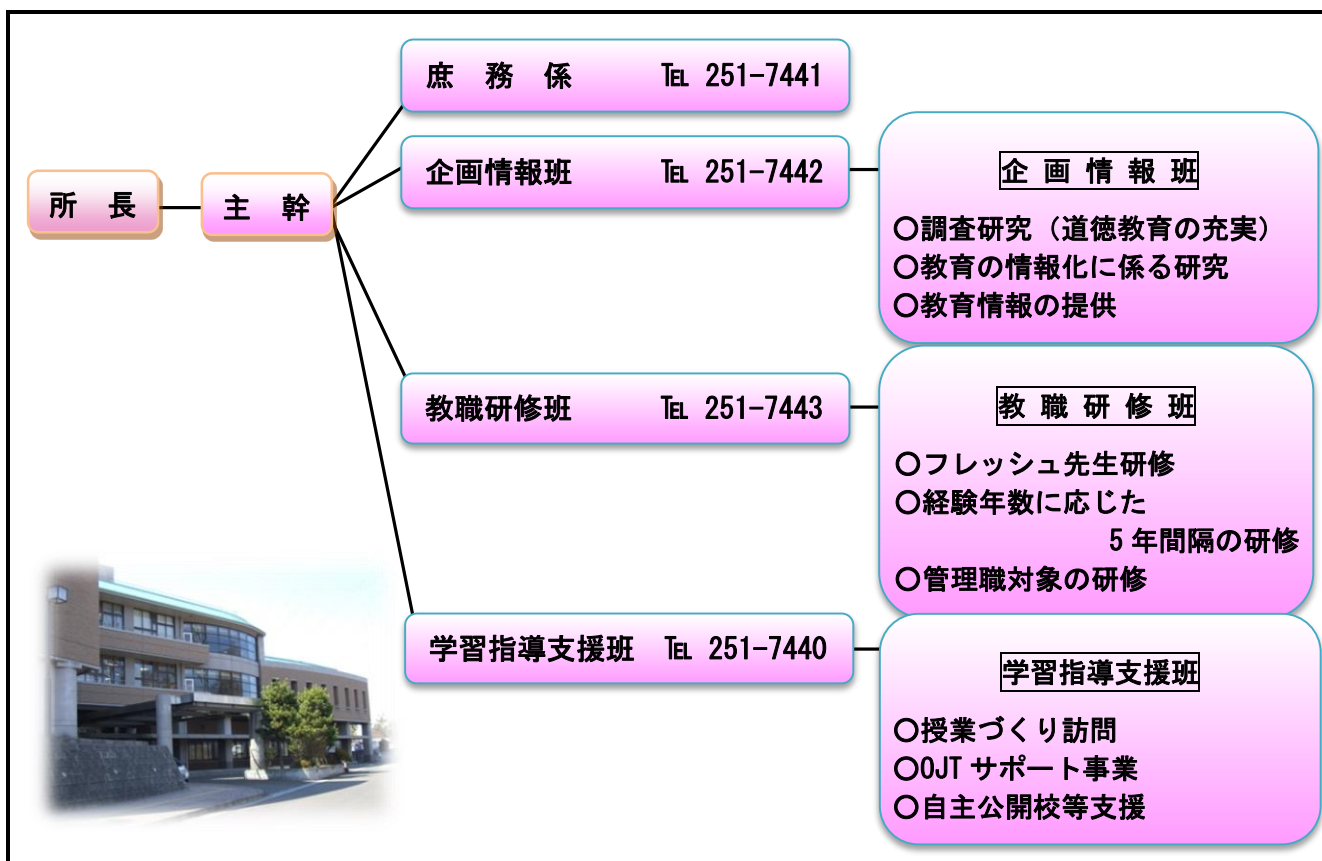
所　長

主　幹

庶　務　係　　℡ 251-7441

企画情報班　　℡ 251-7442

企 画 情 報 班

○調査研究（道徳教育の充実）
○教育の情報化に係る研究
○教育情報の提供

教職研修班　　℡ 251-7443

教 職 研 修 班

○フレッシュ先生研修
○経験年数に応じた5年間隔の研修
○管理職対象の研修

学習指導支援班　℡ 251-7440

学習指導支援班

○授業づくり訪問
○OJT サポート事業
○自主公開校等支援